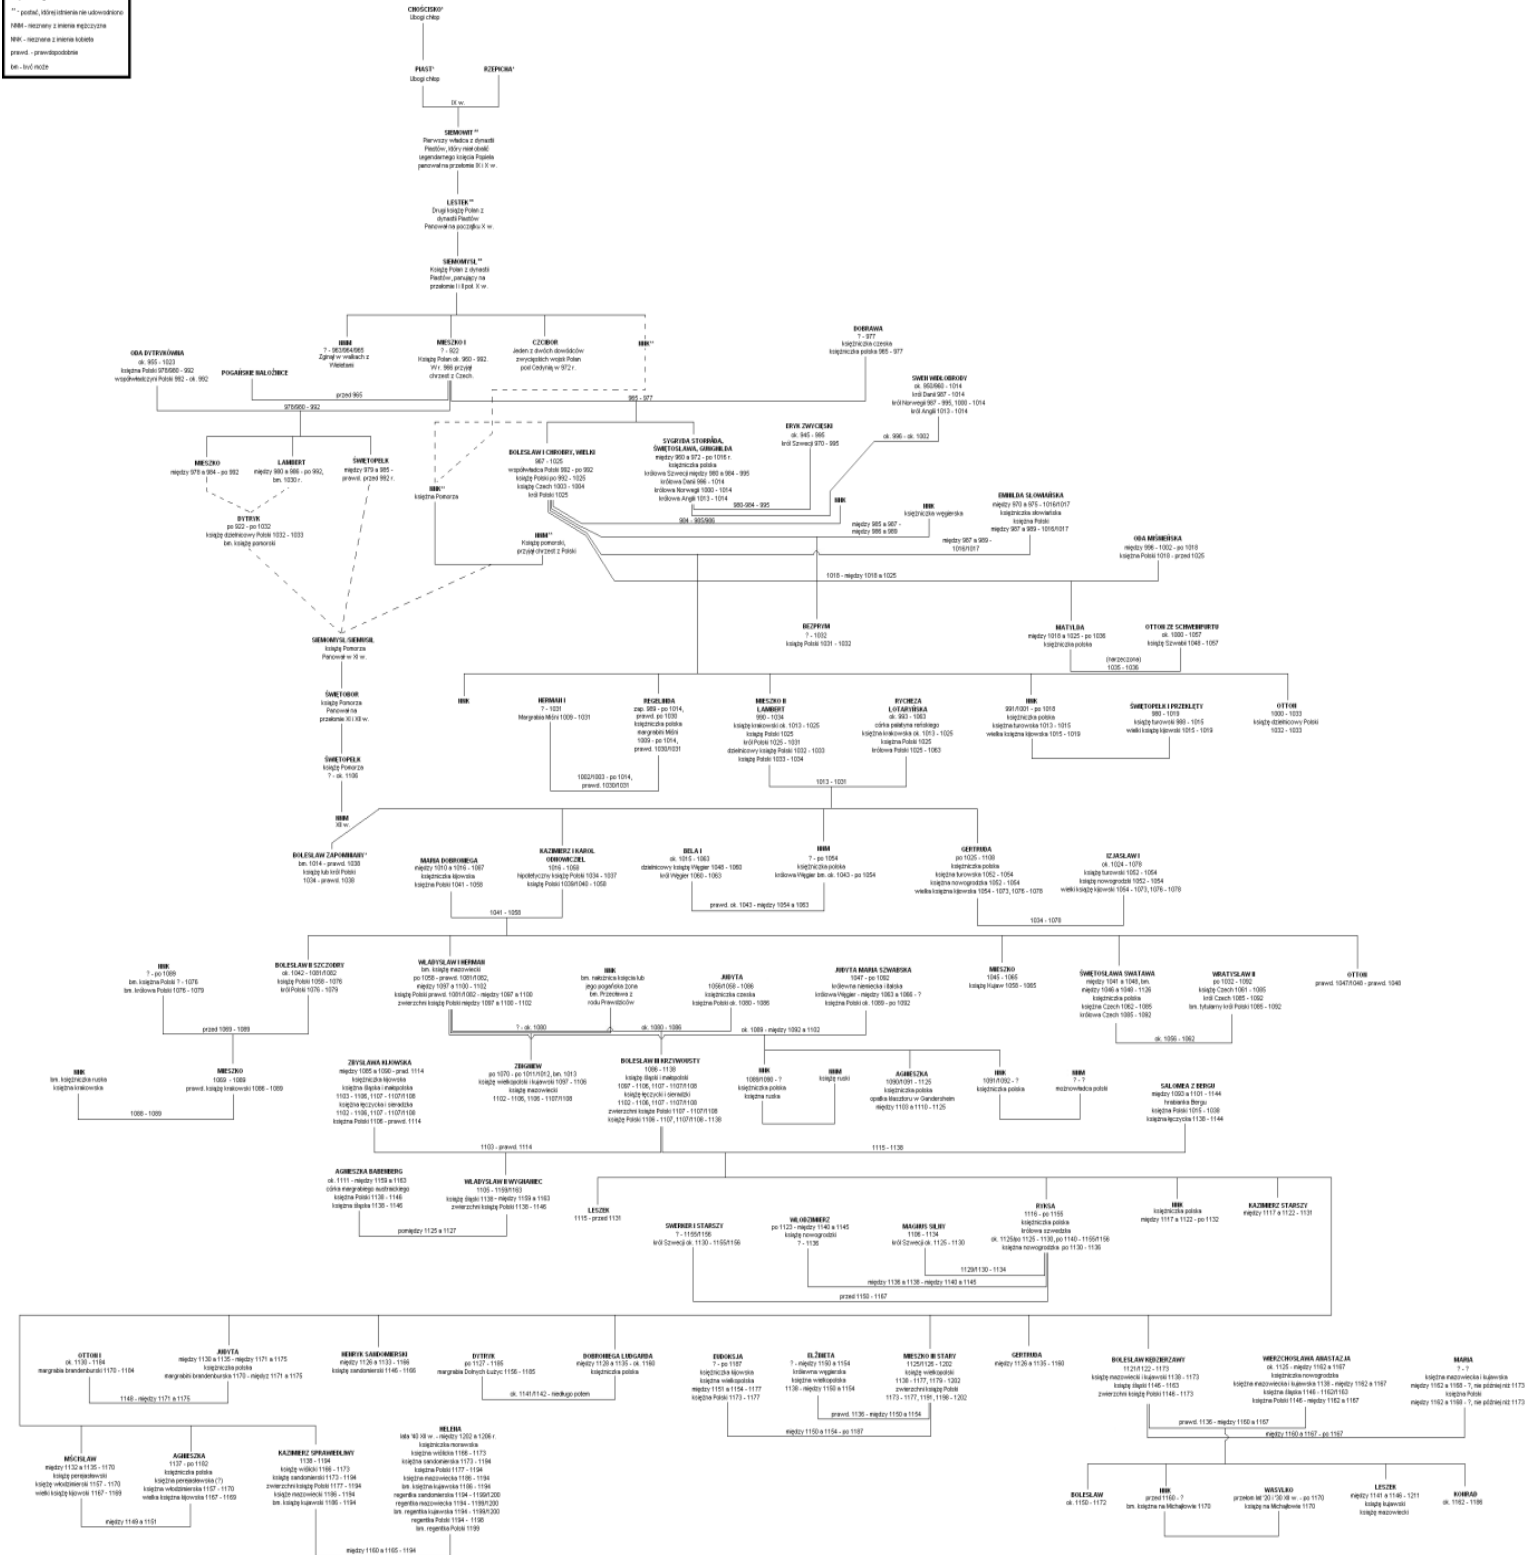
** - postać, której istnienia nie udowodniono
NNM - nieznany z imienia mężczyzna
NNK - nieznana z imienia kobieta
prawd. - prawdopodobnie
bm - być może

CHOŚCISKO*
Ubogi chłop

PIAST*
Ubogi chłop

RZEPICHA*

IX w.

SIEMOWIT**
Pierwszy władca z dynastii Piastów, który nie obalił legendarnego księcia Popiela panował na przełomie IX i X w.

LESTEK**
Drugi książę Polan z dynastii Piastów
Panował na początku X w.

SIEMOMYSŁ**
Książę Polan z dynastii Piastów, panujący na przełomie I i II poł. X w.

ODA DYTRYKÓWNA
ok. 955 - 1023
księżna Polski 978/980 - 992
współwładczyni Polski 992 - ok. 992

POGAŃSKIE NAŁOŻNICE

NNM
? - 963/964/965
Zginął w walkach z Wieletami

MIESZKO I
? - 992
Książę Polan ok. 960 - 992.
W r. 966 przyjął chrzest z Czech.

CZCIBOR
Jeden z dwóch dowódców zwycięskich wojsk Polan pod Cedynią w 972 r.

NNK**

DOBRAWA
? - 977
księżniczka czeska
księżniczka polska 965 - 977

przed 965
978/980 - 992
965 - 977

SWEN WIDŁOBRODY
ok. 955/960 - 1014
król Danii 987 - 1014
król Norwegii 987 - 995, 1000 - 1014
król Anglii 1013 - 1014

ERYK ZWYCIĘSKI
ok. 945 - 995
król Szwecji 970 - 995

ok. 995 - ok. 1002

MIESZKO
między 978 a 984 - po 992

LAMBERT
między 980 a 986 - po 992, bm. 1030 r.

ŚWIĘTOPEŁK
między 979 a 985 - prawd. przed 992

NNK**
księżna Pomorza

BOLESŁAW I CHROBRY, WIELKI
967 - 1025
współwładca Polski 992 - po 992
książę Polski po 992 - 1025
książę Czech 1003 - 1004
król Polski 1025

SYGRYDA STORRÅDA, ŚWIĘTOSŁAWA, GUNHILDA
między 960 a 972 - po 1016 r.
księżniczka polska
królowa Szwecji między 980 a 984 - 995
królowa Danii 996 - 1014
królowa Norwegii 1000 - 1014
królowa Anglii 1013 - 1014

980-984 - 995
984 - 985/986

NNK

NNK
księżniczka węgierska

EMNILDA SŁOWIAŃSKA
między 970 a 975 - 1016/1017
księżniczka słowiańska
księżna Polski
między 987 a 989 - 1016/1017

DYTRYK
po 992 - po 1032
książę dzielnicowy Polski 1032 - 1033
bm. książę pomorski

NNM**
Książę pomorski, przyjął chrzest z Polski

między 985 a 987 - między 986 a 989

między 987 a 989 - 1016/1017

ODA MIŚNIEŃSKA
między 996 - 1002 - po 1018
księżna Polski 1018 - przed 1025

1018 - między 1018 a 1025

SIEMOMYSŁ/SIEMYSŁ
książę Pomorza
Panował w XI w.

BEZPRYM
? - 1032
książę Polski 1031 - 1032

MATYLDA
między 1018 a 1025 - po 1036
księżniczka polska

OTTON ZE SCHWEINFURTU
ok. 1000 - 1057
książę Szwabii 1048 - 1057

(narzeczona)
1035 - 1036

ŚWIĘTOBOR
książę Pomorza
Panował na przełomie XI i XII w.

NNK

HERMAN I
? - 1031
Margrabia Miśni 1009 - 1031

REGELINDA
zap. 989 - po 1014, prawd. po 1030
księżniczka polska
margrabini Miśni 1009 - po 1014, prawd. 1030/1031

MIESZKO II LAMBERT
990 - 1034
książę krakowski ok. 1013 - 1025
książę Polski 1025
król Polski 1025 - 1031
dzielnicowy książę Polski 1032 - 1033
książę Polski 1033 - 1034

RYCHEZA LOTARYŃSKA
ok. 993 - 1063
córka palatyna reńskiego
księżna krakowska ok. 1013 - 1025
księżna Polski 1025
królowa Polski 1025 - 1063

NNK
991/1001 - po 1018
księżniczka polska
księżna turowska 1013 - 1015
wielka księżna kijowska 1015 - 1019

ŚWIĘTOPEŁK I PRZEKLĘTY
980 - 1019
książę turowski 988 - 1015
wielki książę kijowski 1015 - 1019

OTTON
1000 - 1033
książę dzielnicowy Polski 1032 - 1033

ŚWIĘTOPEŁK
książę Pomorza
? - ok. 1106

1002/1003 - po 1014, prawd. 1030/1031

1013 - 1031

NNM
XII w.

BOLESŁAW ZAPOMNIANY*
bm. 1014 - prawd. 1038
książę lub król Polski
1034 - prawd. 1038

MARIA DOBRONIEGA
między 1010 a 1016 - 1087
księżniczka kijowska
księżna Polski 1041 - 1058

KAZIMIERZ I KAROL ODNOWICIEL
1016 - 1058
hipotetyczny książę Polski 1034 - 1037
książę Polski 1039/1040 - 1058

BELA I
ok. 1015 - 1063
dzielnicowy książę Węgier 1048 - 1060
król Węgier 1060 - 1063

NNK
? - po 1054
księżniczka polska
królowa Węgier bm. ok. 1043 - po 1054

GERTRUDA
po 1025 - 1108
księżniczka polska
księżna turowska 1052 - 1054
księżna nowogrodzka 1052 - 1054
wielka księżna kijowska 1054 - 1073, 1076 - 1078

IZJASŁAW I
ok. 1024 - 1078
książę turowski 1052 - 1054
książę nowogrodzki 1052 - 1054
wielki książę kijowski 1054 - 1073, 1076 - 1078

prawd. ok. 1043 - między 1054 a 1063

1041 - 1058

1034 - 1078

NNK
? - po 1089
bm. księżna Polski ? - 1076
bm. królowa Polski 1076 - 1079

BOLESŁAW II SZCZODRY
ok. 1042 - 1081/1082
książę Polski 1058 - 1076
król Polski 1076 - 1079

WŁADYSŁAW I HERMAN
bm. książę mazowiecki
po 1058 - prawd. 1081/1082, między 1097 a 1100 - 1102
książę Polski prawd. 1081/1082 - między 1097 a 1100
zwierzchni książę Polski 1097 a 1100 - 1102

NNK
bm. nałożnica księcia lub jego pogańska żona
bm. Przecława z rodu Prawdziców

JUDYTA
1056/1058 - 1086
księżniczka czeska
księżna Polski ok. 1080 - 1086

JUDYTA MARIA SZWABSKA
1047 - po 1092
księżniczka niemiecka i śląska
królowa Węgier - między 1063 a 1066 - ?
księżna Polski ok. 1089 - po 1092

MIESZKO
1045 - 1065
książę Kujaw 1058 - 1065

ŚWIĘTOSŁAWA SWATAWA
między 1041 a 1048, bm. między 1046 a 1048 - 1126
księżniczka polska
księżna Czech 1062 - 1085
królowa Czech 1085 - 1092

WRATYSŁAW II
po 1032 - 1092
książę Czech 1061 - 1085
król Czech 1085 - 1092
bm. tytularny król Polski 1085 - 1092

OTTON
prawd. 1047/1048 - prawd. 1048

przed 1069 - 1089

? - ok. 1080
ok. 1080 - 1086
ok. 1089 - między 1092 a 1102

ok. 1058 - 1092

NNK
bm. księżniczka ruska
księżna krakowska

MIESZKO
1069 - 1089
prawd. książę krakowski 1086 - 1089

ZBYSŁAWA KIJOWSKA
między 1085 a 1090 - prawd. 1114
księżniczka kijowska
księżna śląska i małopolska
1103 - 1106, 1107 - 1107/1108
księżna łęczycka i sieradzka
1102 - 1106, 1107 - 1107/1108
księżna Polski 1106 - prawd. 1114

ZBIGNIEW
po 1070 - po 1011/1012, bm. 1013
książę wielkopolski i kujawski 1097 - 1106
książę mazowiecki
1102 - 1106, 1106 - 1107/1108

BOLESŁAW III KRZYWOUSTY
1086 - 1138
książę śląski i małopolski
1097 - 1106, 1107 - 1107/1108
książę łęczycki i sieradzki
1102 - 1106, 1107 - 1107/1108
zwierzchni książę Polski 1107 - 1107/1108
książę Polski 1106 - 1107, 1107/1108 - 1138

NNK
1088/1090 - ?
księżniczka polska
księżna ruska

NNM
książę ruski

AGNIESZKA
1090/1091 - 1125
księżniczka polska
opatka klasztoru w Gandersheim
między 1103 a 1110 - 1125

NNK
1091/1092 - ?
księżniczka polska

NNM
? - ?
możnowładca polski

SALOMEA Z BERGU
między 1093 a 1101 - 1144
hrabianka Bergu
księżna Polski 1115 - 1138
księżna łęczycka 1138 - 1144

1088 - 1089

1103 - prawd. 1114

1115 - 1138

AGNIESZKA BABENBERG
ok. 1111 - między 1159 a 1163
córka margrabiego austriackiego
księżna Polski 1138 - 1146
księżna śląska 1138 - 1146

WŁADYSŁAW II WYGNANIEC
1105 - 1159/1163
książę śląski 1138 - między 1159 a 1163
zwierzchni książę Polski 1138 - 1146

LESZEK
1115 - przed 1131

SWERKER I STARSZY
? - 1155/1156
król Szwecji ok. 1130 - 1155/1156

WŁODZIMIERZ
po 1123 - między 1140 a 1145
książę nowogrodzki
? - 1136

MAGNUS SILNY
1106 - 1134
król Szwecji ok. 1125 - 1130

RYKSA
1116 - po 1155
księżniczka polska
królowa szwedzka
ok. 1125/po 1125 - 1130, po 1140 - 1155/1156
księżna nowogrodzka po 1130 - 1136

NNK
księżniczka polska
między 1117 a 1122 - po 1132

KAZIMIERZ STARSZY
między 1117 a 1122 - 1131

pomiędzy 1125 a 1127

1129/1130 - 1134

między 1136 a 1138 - między 1140 a 1145

przed 1150 - 1167

OTTON I
ok. 1130 - 1184
margrabia brandenburski 1170 - 1184

JUDYTA
między 1130 a 1135 - między 1171 a 1175
księżniczka polska
margrabini brandenburska 1170 - między 1171 a 1175

HENRYK SANDOMIERSKI
między 1126 a 1133 - 1166
książę sandomierski 1146 - 1166

DYTRYK
po 1127 - 1185
margrabia Dolnych Łużyc 1156 - 1185

DOBRONIEGA LUDGARDA
między 1128 a 1135 - ok. 1160
księżniczka polska

EUDOKSJA
? - po 1187
księżniczka kijowska
księżna wielkopolska
między 1151 a 1154 - 1177
księżna Polski 1173 - 1177

ELŻBIETA
? - między 1150 a 1154
królewna węgierska
księżna wielkopolska
1138 - między 1150 a 1154

MIESZKO III STARY
1126/1128 - 1202
książę wielkopolski
1138 - 1177, 1179 - 1202
zwierzchni książę Polski
1173 - 1177, 1191, 1198 - 1202

GERTRUDA
między 1126 a 1135 - 1160

BOLESŁAW KĘDZIERZAWY
1121/1122 - 1173
książę mazowiecki i kujawski 1138 - 1173
książę śląski 1146 - 1163
zwierzchni książę Polski 1146 - 1173

WIERZCHOSŁAWA ANASTAZJA
ok. 1125 - między 1162 a 1167
księżniczka nowogrodzka
księżna mazowiecka i kujawska 1138 - między 1162 a 1167
księżna śląska 1146 - 1162/1163
księżna Polski 1146 - między 1162 a 1167

MARIA
? - ?
księżna mazowiecka i kujawska
między 1162 a 1165 - ?, nie później niż 1173
księżna Polski
między 1162 a 1168 - ?, nie później niż 1173

1148 - między 1171 a 1175

ok. 1141/1142 - niedługo potem

prawd. 1136 - między 1150 a 1154

między 1150 a 1154 - po 1187

prawd. 1136 - między 1150 a 1167

między 1160 a 1167 - po 1167

MŚCISŁAW
między 1132 a 1135 - 1170
książę perejasławski
książę włodzimierski 1157 - 1170
wielki książę kijowski 1167 - 1169

AGNIESZKA
1137 - po 1182
księżniczka polska
księżna perejasławska (?)
księżna włodzimierska 1157 - 1170
wielka księżna kijowska 1167 - 1169

KAZIMIERZ SPRAWIEDLIWY
1138 - 1194
książę wiślicki 1166 - 1173
książę sandomierski 1173 - 1194
zwierzchni książę Polski 1177 - 1194
książę mazowiecki 1186 - 1194
bm. książę kujawski 1186 - 1194

HELENA
lata '40 XII w. - między 1202 a 1206 r.
księżniczka morawska
księżna wiślicka 1166 - 1173
księżna sandomierska 1173 - 1194
księżna Polski 1177 - 1194
księżna mazowiecka 1186 - 1194
bm. księżna kujawska 1186 - 1194
regentka sandomierska 1194 - 1198/1200
regentka mazowiecka 1194 - 1198/1200
bm. regentka kujawska 1194 - 1198/1200
regentka Polski 1194 - 1198
bm. regentka Polski 1199

między 1149 a 1151

między 1160 a 1165 - 1194

BOLESŁAW
ok. 1150 - 1172

NNK
przed 1160 - ?
bm. księżna na Michałowie 1170

WASYLKO
przełom lat '20 i '30 XII w. - po 1170
książę na Michałowie 1170

LESZEK
między 1141 a 1146 - 1211
książę kujawski
książę mazowiecki

KONRAD
ok. 1162 - 1186